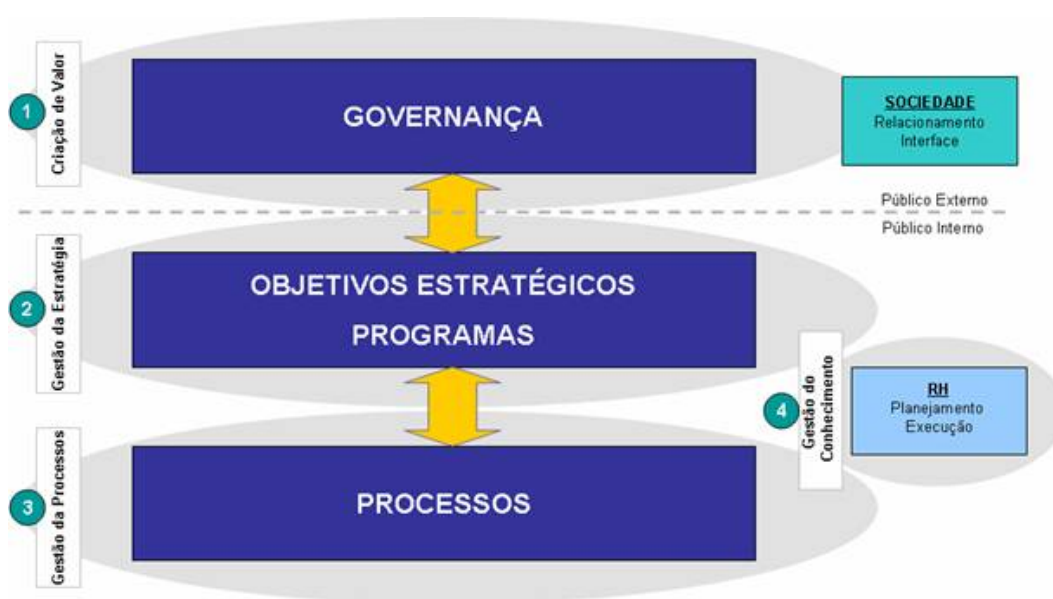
1
Criação de Valor

GOVERNANÇA

SOCIEDADE
Relacionamento
Interface

Público Externo
Público Interno

2
Gestão da Estratégia

OBJETIVOS ESTRATÉGICOS
PROGRAMAS

4
Gestão do Conhecimento

RH
Planejamento
Execução

3
Gestão da Processos

PROCESSOS